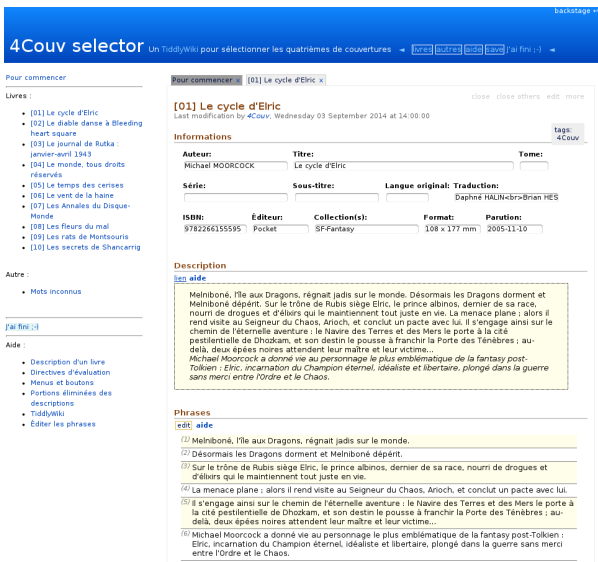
backstage »

4Couv selector Un TiddlyWiki pour sélectionner les quatrièmes de couvertures ◄ livres autres aide save J'ai fini ;-) ►

Pour commencer

Livres :

- [01] Le cycle d'Elric
- [02] Le diable danse à Bleeding heart square
- [03] Le journal de Rutka : janvier-avril 1943
- [04] Le monde, tous droits réservés
- [05] Le temps des cerises
- [06] Le vent de la haine
- [07] Les Annales du Disque-Monde
- [08] Les fleurs du mal
- [09] Les rats de Montsouris
- [10] Les secrets de Shancarrig

Autre :

- Mots inconnus

J'ai fini ;-)

Aide :

- Description d'un livre
- Directives d'évaluation
- Menus et boutons
- Portions éliminées des descriptions
- TiddlyWiki
- Éditer les phrases

Pour commencer × [01] Le cycle d'Elric ×

close close others edit more

[01] Le cycle d'Elric

Last modification by 4Couv, Wednesday 03 September 2014 at 14:00:00

tags: 4Couv

Informations

| Auteur: | Titre: | | Tome: |
|---|---|---|---|
| Michael MOORCOCK | Le cycle d'Elric | | |

| Série: | Sous-titre: | Langue original: | Traduction: |
|---|---|---|---|
| | | | Daphné HALIN<br>Brian HES |

| ISBN: | Éditeur: | Collection(s): | Format: | Parution: |
|---|---|---|---|---|
| 9782266155595 | Pocket | SF-Fantasy | 108 x 177 mm | 2005-11-10 |

Description

lien aide

Melniboné, l'île aux Dragons, régnait jadis sur le monde. Désormais les Dragons dorment et Melniboné dépérit. Sur le trône de Rubis siège Elric, le prince albinos, dernier de sa race, nourri de drogues et d'élixirs qui le maintiennent tout juste en vie. La menace plane ; alors il rend visite au Seigneur du Chaos, Arioch, et conclut un pacte avec lui. Il s'engage ainsi sur le chemin de l'éternelle aventure : le Navire des Terres et des Mers le porte à la cité pestilentielle de Dhozkam, et son destin le pousse à franchir la Porte des Ténèbres ; au-delà, deux épées noires attendent leur maître et leur victime...
Michael Moorcock a donné vie au personnage le plus emblématique de la fantasy post-Tolkien : Elric, incarnation du Champion éternel, idéaliste et libertaire, plongé dans la guerre sans merci entre l'Ordre et le Chaos.

Phrases

edit aide

(1) Melniboné, l'île aux Dragons, régnait jadis sur le monde.
(2) Désormais les Dragons dorment et Melniboné dépérit.
(3) Sur le trône de Rubis siège Elric, le prince albinos, dernier de sa race, nourri de drogues et d'élixirs qui le maintiennent tout juste en vie.
(4) La menace plane ; alors il rend visite au Seigneur du Chaos, Arioch, et conclut un pacte avec lui.
(5) Il s'engage ainsi sur le chemin de l'éternelle aventure : le Navire des Terres et des Mers le porte à la cité pestilentielle de Dhozkam, et son destin le pousse à franchir la Porte des Ténèbres ; au-delà, deux épées noires attendent leur maître et leur victime...
(6) Michael Moorcock a donné vie au personnage le plus emblématique de la fantasy post-Tolkien : Elric, incarnation du Champion éternel, idéaliste et libertaire, plongé dans la guerre sans merci entre l'Ordre et le Chaos.